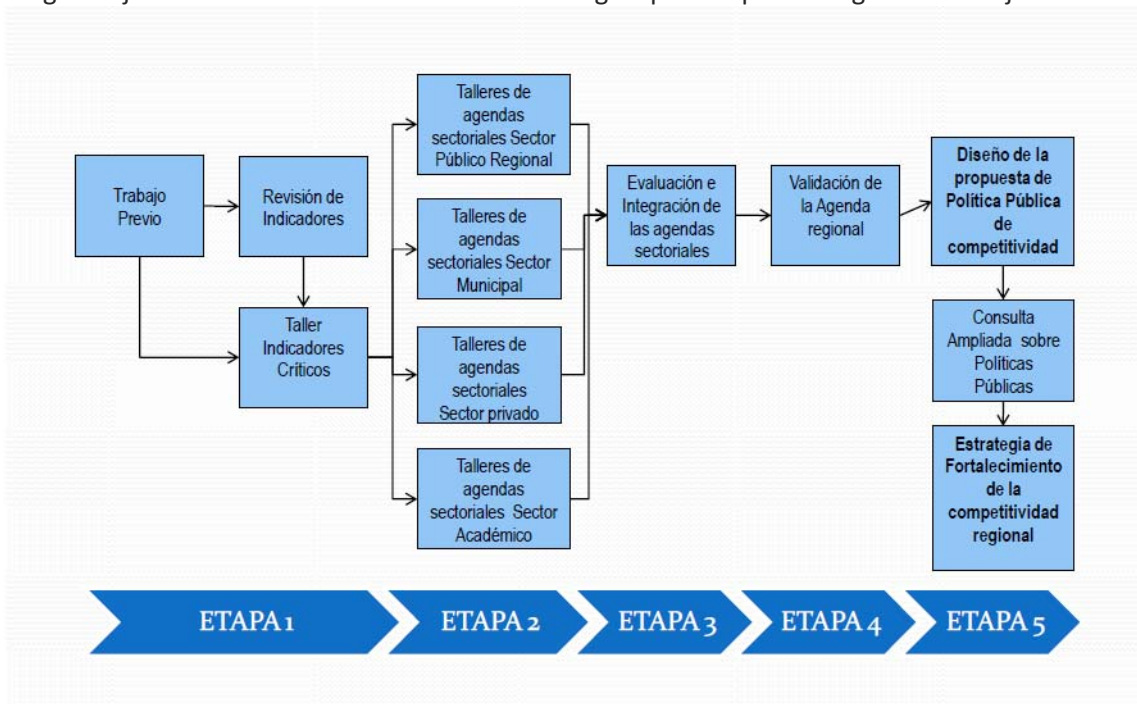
Trabajo Previo

Revisión de Indicadores

Taller Indicadores Críticos

Talleres de agendas sectoriales Sector Público Regional

Talleres de agendas sectoriales Sector Municipal

Talleres de agendas sectoriales Sector privado

Talleres de agendas sectoriales Sector Académico

Evaluación e Integración de las agendas sectoriales

Validación de la Agenda regional

Diseño de la propuesta de Política Pública de competitividad

Consulta Ampliada sobre Políticas Públicas

Estrategia de Fortalecimiento de la competitividad regional

ETAPA 1

ETAPA 2

ETAPA 3

ETAPA 4

ETAPA 5